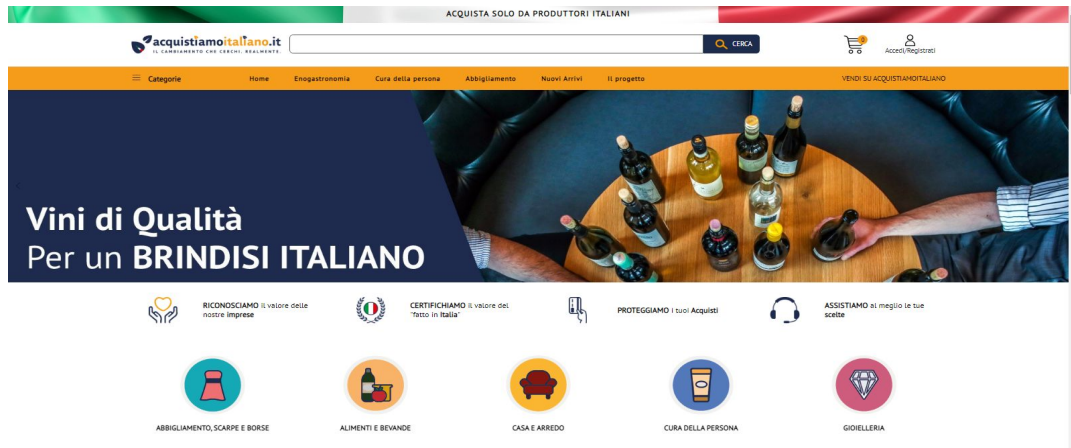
ACQUISTA SOLO DA PRODUTTORI ITALIANI

acquistiamoitaliano.it
IL CAMBIAMENTO CHE CERCHI. REALMENTE.

CERCA

0
Accedi/Registrati

Categorie Home Enogastronomia Cura della persona Abbigliamento Nuovi Arrivi Il progetto VENDI SU ACQUISTIAMOITALIANO

Vini di Qualità
Per un BRINDISI ITALIANO

RICONOSCIAMO il valore delle nostre imprese

CERTIFICHIAMO il valore del "fatto in Italia"

PROTEGGIAMO i tuoi Acquisti

ASSISTIAMO al meglio le tue scelte

ABBIGLIAMENTO, SCARPE E BORSE

ALIMENTI E BEVANDE

CASA E ARREDO

CURA DELLA PERSONA

GIOIELLERIA